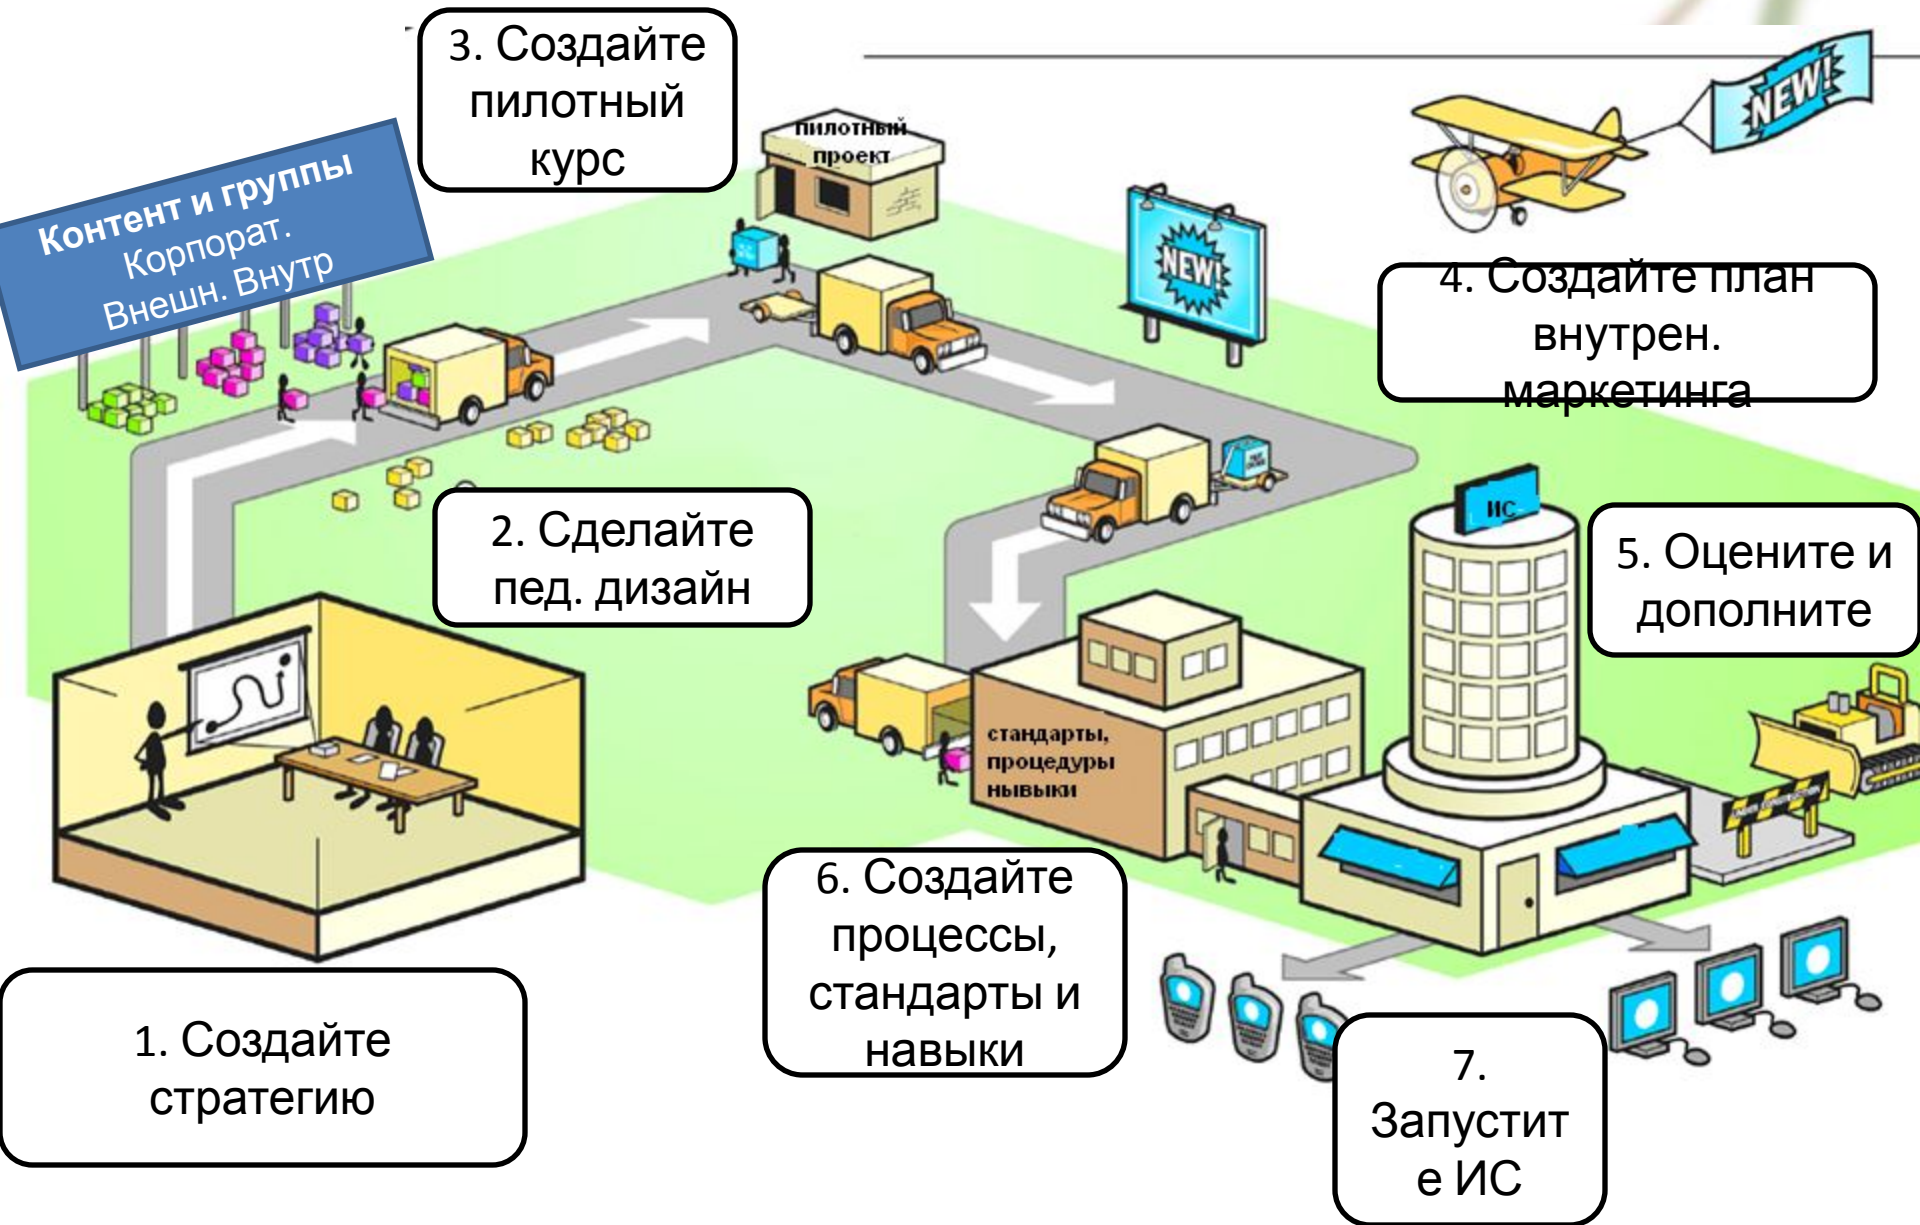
3. Создайте пилотный курс

пилотный проект

NEW!

NEW!

Контент и группы
Корпорат.
Внешн. Внутр

4. Создайте план внутрен. маркетинга

2. Сделайте пед. дизайн

ИС

5. Оцените и дополните

стандарты, процедуры нывыки

6. Создайте процессы, стандарты и навыки

1. Создайте стратегию

7. Запустит е ИС